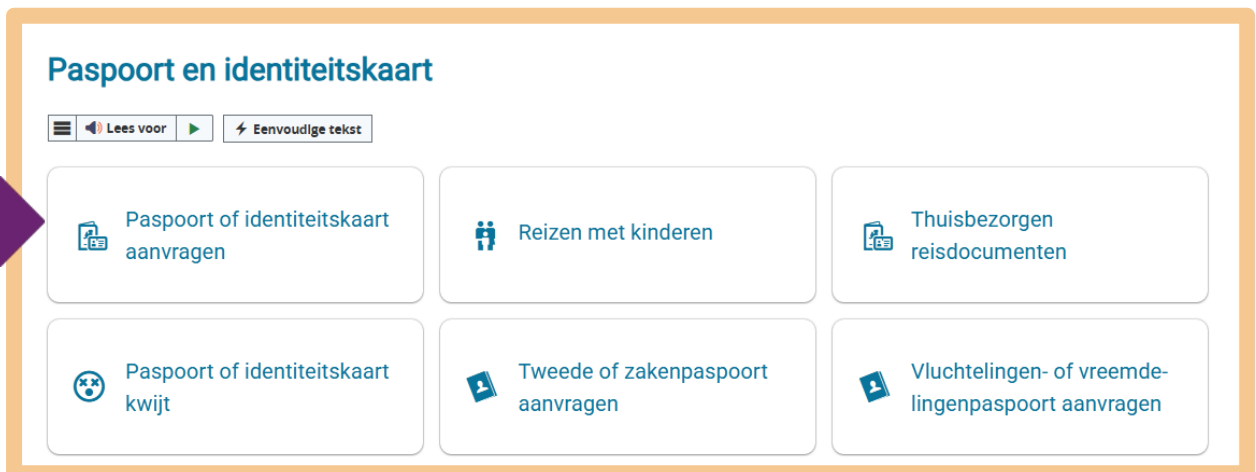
Paspoort en identiteitskaart

Lees voor

Eenvoudige tekst

Paspoort of identiteitskaart aanvragen

Reizen met kinderen

Thuisbezorgen reisdocumenten

Paspoort of identiteitskaart kwijt

Tweede of zakenpaspoort aanvragen

Vluchtelingen- of vreemdelingenpaspoort aanvragen